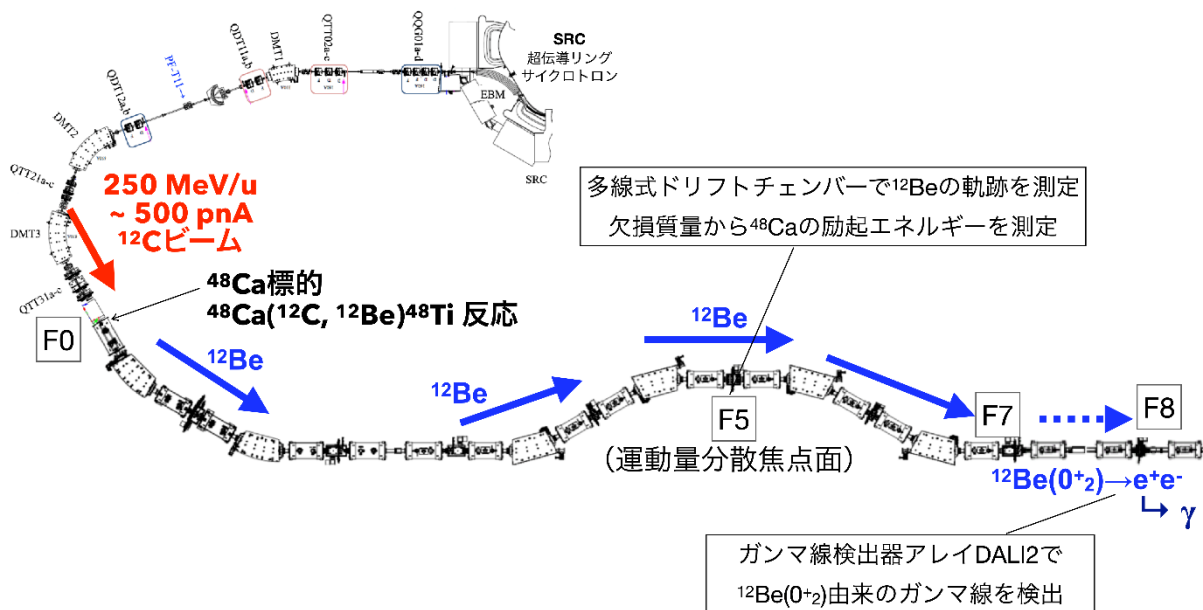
SRC
超伝導リング
サイクロトロン

QQK01a-d
QTT02a-c
DMT1
QDT11a,b
PF-T11
QDT12a,b
DMT2
QTT21a-c
DMT3
QTT31a-c
EBM
SRC

250 MeV/u
~ 500 pnA
$^{12}$Cビーム

$^{48}$Ca標的
$^{48}$Ca($^{12}$C, $^{12}$Be)$^{48}$Ti 反応

F0

$^{12}$Be

$^{12}$Be

$^{12}$Be

多線式ドリフトチェンバーで$^{12}$Beの軌跡を測定
欠損質量から$^{48}$Caの励起エネルギーを測定

F5
（運動量分散焦点面）

F7

F8

$^{12}$Be($0^+_2$)→$e^+e^-$
→ γ

ガンマ線検出器アレイDALI2で
$^{12}$Be($0^+_2$)由来のガンマ線を検出